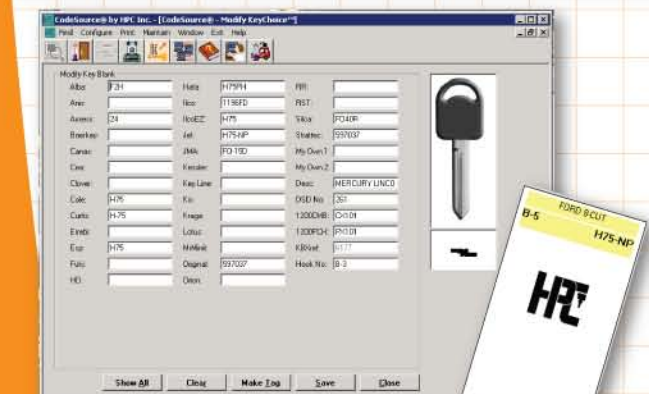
CodeSource® by HPC Inc. - [CodeSource® - Modify KeyChoice™]

Find Configure Print Maintain Window Exit Help

Modify Key Blank

| Alba: | F2H | Hata: | H75PH | RR: | |
|---|---|---|---|---|---|
| Aneo: | | Ilco: | 1196FD | RST: | |
| Auroro: | 24 | IlcoEZ: | H75 | Silca: | FO40P |
| Borkey: | | Jet: | H75-NP | Shatter: | 597037 |
| Cenao: | | JMA: | FO-19D | My Own 1: | |
| Ces: | | Keroler: | | My Own 2: | |
| Clover: | | Key Line: | | Desc: | MERCURY LINCO |
| Cole: | H75 | Kio: | | DSD No: | 261 |
| Curtis: | H-75 | Krege: | | 1200CMB: | CX-01 |
| Errebi: | | Lotus: | | 1200FCH: | FX-01 |
| Esp: | H75 | Mehlink: | | KB Ver: | |
| Futu: | | Original: | 597037 | Hook No: | B-3 |
| HD: | | Orion: | | | |

Show All Clear Make Tag Save Close

FORD 8 CUT
B-5 H75-NP
HPC